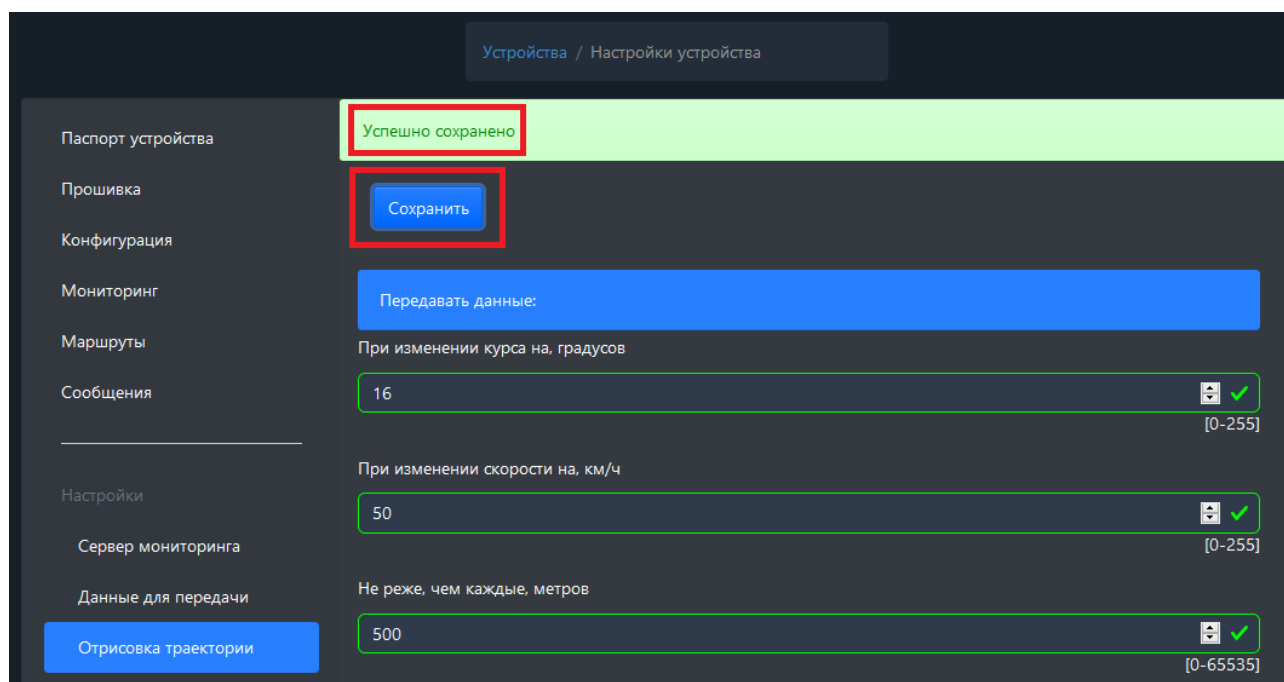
Устройства / Настройки устройства

Паспорт устройства
Прошивка
Конфигурация
Мониторинг
Маршруты
Сообщения

Настройки
Сервер мониторинга
Данные для передачи
Отрисовка траектории

Успешно сохранено

Сохранить

Передавать данные:

При изменении курса на, градусов
16
[0-255]

При изменении скорости на, км/ч
50
[0-255]

Не реже, чем каждые, метров
500
[0-65535]